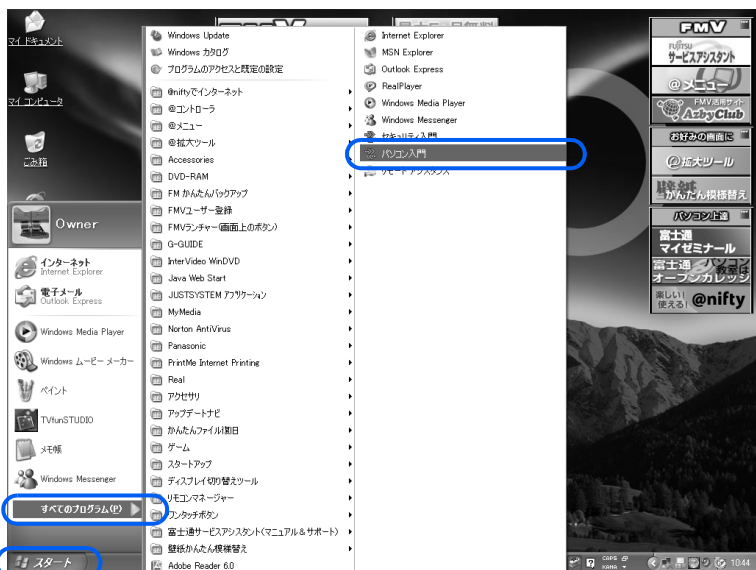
マイ ドキュメント

マイ コンピュータ

ごみ箱

Owner

インターネット
Internet Explorer

電子メール
Outlook Express

Windows Media Player

Windows ムービー メーカー

ペイント

TVfunSTUDIO

メモ帳

Windows Messenger

すべてのプログラム(P)

スタート

Windows Update
Windows カタログ
プログラムのアクセスと既定の設定
@niftyでインターネット
@コントローラ
@メニュー
@拡大ツール
Accessories
DVD-RAM
FM かんたんバックアップ
FMVユーザー登録
FMVランチャー(画面上のボタン)
G-GUIDE
InterVideo WinDVD
Java Web Start
JUSTSYSTEM アプリケーション
MyMedia
Norton AntiVirus
Panasonic
PrintMe Internet Printing
Real
アクセサリ
アップデートナビ
かんたんファイル削除
ゲーム
スタートアップ
ディスプレイ切り替えツール
リモコンマネージャー
ワンタッチボタン
富士通サービスアシスタント(マニュアル&サポート)
壁紙かんたん模様替え
Adobe Reader 6.0

Internet Explorer
MSN Explorer
Outlook Express
RealPlayer
Windows Media Player
Windows Messenger
セキュリティ入門
パソコン入門
リモートアシスタンス

FMV
FUJITSU サービスアシスタント
@メニュー
FMV活用サイト AzbyClub
お好みの画面に
@拡大ツール
壁紙かんたん模様替え
パソコン上達
富士通 マイゼミナール
富士通 パソコン教室 オープンカレッジ
楽しい!使える! @nifty

CAPS KANA
10:44